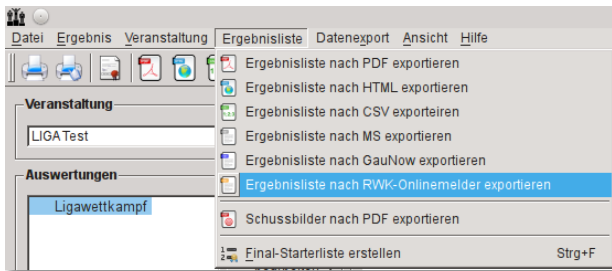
Datei Ergebnis Veranstaltung Ergebnisliste Datenexport Ansicht Hilfe

Veranstaltung
LIGA Test

Auswertungen
Ligawettkampf

Ergebnisliste nach PDF exportieren
Ergebnisliste nach HTML exportieren
Ergebnisliste nach CSV exportieren
Ergebnisliste nach MS exportieren
Ergebnisliste nach GauNow exportieren
Ergebnisliste nach RWK-Onlinemelder exportieren
Schussbilder nach PDF exportieren
Final-Starterliste erstellen Strg+F